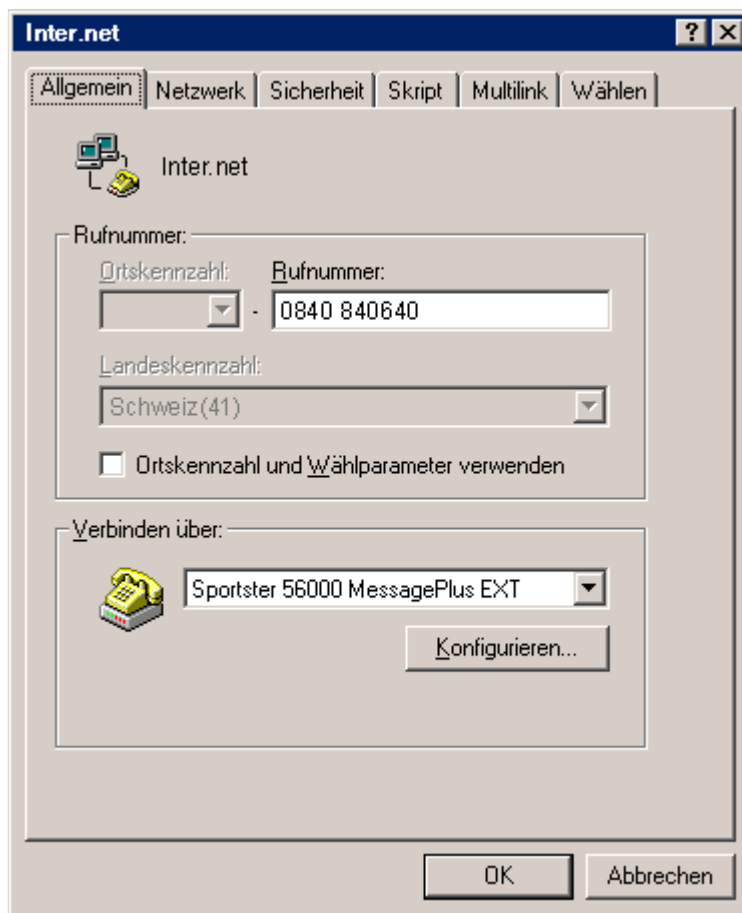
Inter.net

? X

Allgemein | Netzwerk | Sicherheit | Skript | Multilink | Wählen

Inter.net

Rufnummer:

Ortskennzahl:

Rufnummer:

-

0840 840640

Landeskennzahl:

Schweiz(41)

Ortskennzahl und Wählparameter verwenden

Verbinden über:

Sportster 56000 MessagePlus EXT

Konfigurieren...

OK

Abbrechen